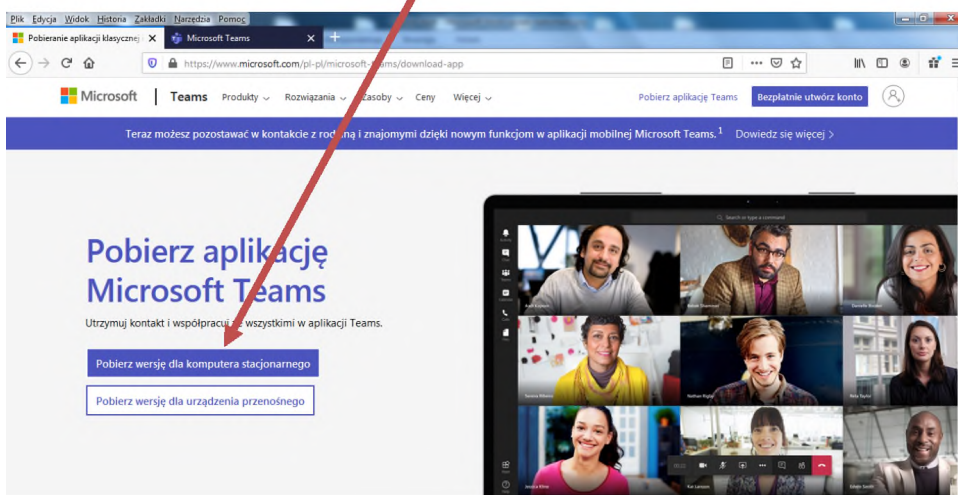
Plik Edycja Widok Historia Zakładki Narzędzia Pomoc

Pobieranie aplikacji klasycznej ×
Microsoft Teams ×

https://www.microsoft.com/pl-pl/microsoft-teams/download-app

Microsoft | Teams Produkty Rozwiązania Zasoby Ceny Więcej

Pobierz aplikację Teams
Bezpłatnie utwórz konto

Teraz możesz pozostawać w kontakcie z rodziną i znajomymi dzięki nowym funkcjom w aplikacji mobilnej Microsoft Teams.$^1$ Dowiedz się więcej >

Pobierz aplikację Microsoft Teams

Utrzymuj kontakt i współpracuj ze wszystkimi w aplikacji Teams.

Pobierz wersję dla komputera stacjonarnego

Pobierz wersję dla urządzenia przenośnego